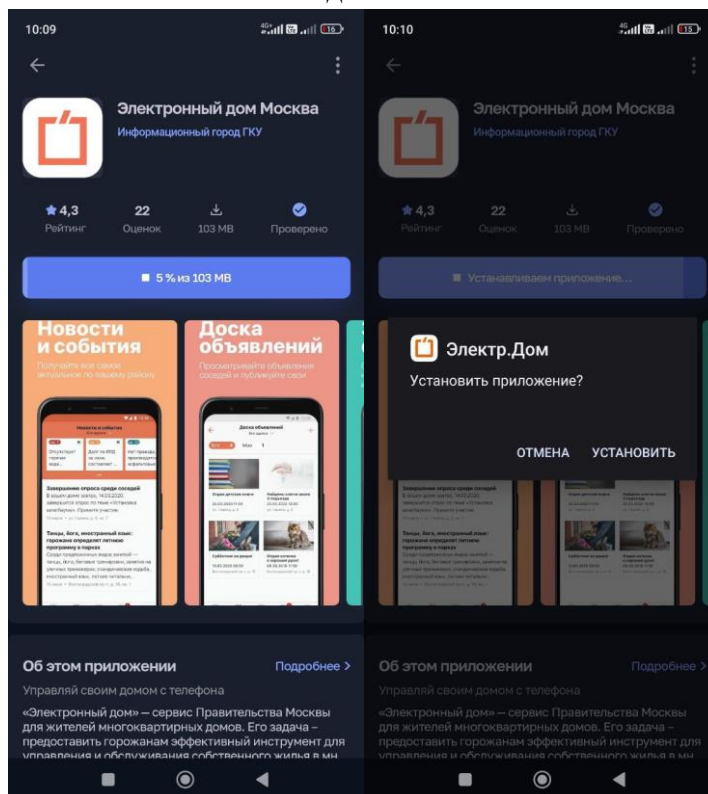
10:09

16

Электронный дом Москва
Информационный город ГКУ

4,3
Рейтинг

22
Оценок

103 MB

Проверено

5 % из 103 MB

Новости и события
Получайте все самое актуальное по вашему району

Доска объявлений
Просматривайте объявления соседей и публикуйте свои

Об этом приложении
Подробнее >

Управляй своим домом с телефона

«Электронный дом» – сервис Правительства Москвы для жителей многоквартирных домов. Его задача – предоставить горожанам эффективный инструмент для управления и обслуживания собственного жилья в мн

10:10

15

Электронный дом Москва
Информационный город ГКУ

4,3
Рейтинг

22
Оценок

103 MB

Проверено

Устанавливаем приложение...

Электр.Дом
Установить приложение?

ОТМЕНА
УСТАНОВИТЬ

Об этом приложении
Подробнее >

Управляй своим домом с телефона

«Электронный дом» – сервис Правительства Москвы для жителей многоквартирных домов. Его задача – предоставить горожанам эффективный инструмент для управления и обслуживания собственного жилья в мн